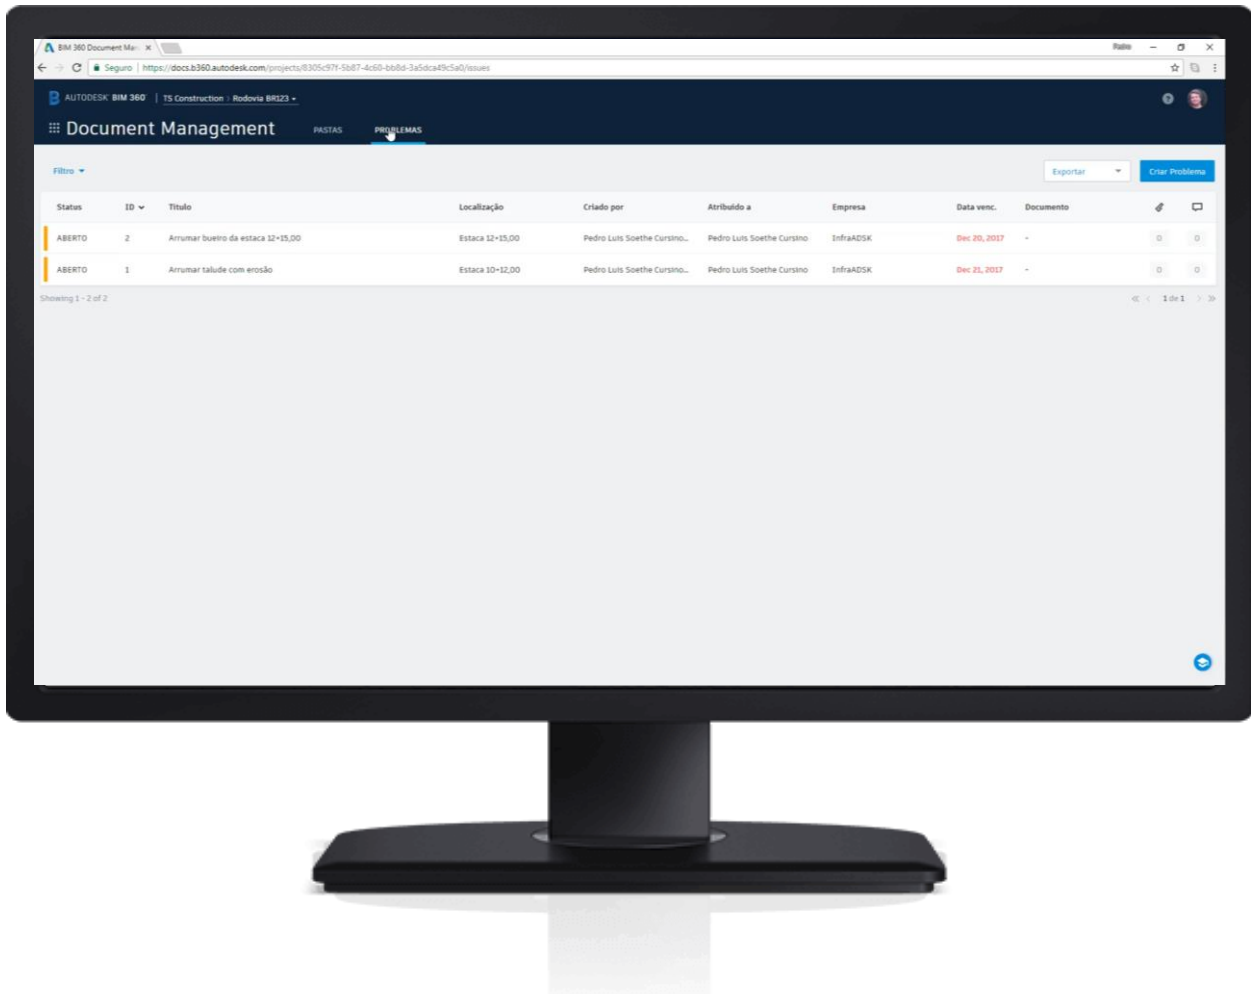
BIM 360 Document Ma... ×

Pablo

Seguro | https://docs.b360.autodesk.com/projects/8305c97f-5b87-4c60-bb8d-3a5dca49c5a0/issues

AUTODESK BIM 360 | TS Construction › Rodovia BR123

Document Management PASTAS PROBLEMAS

Filtro

Exportar

Criar Problema

| Status | ID | Título | Localização | Criado por | Atribuído a | Empresa | Data venc. | Documento | | |
|---|---|---|---|---|---|---|---|---|---|---|
| ABERTO | 2 | Arrumar bueiro da estaca 12+15,00 | Estaca 12+15,00 | Pedro Luis Soethe Cursino... | Pedro Luis Soethe Cursino | InfraADSK | Dec 20, 2017 | - | 0 | 0 |
| ABERTO | 1 | Arrumar talude com erosão | Estaca 10+12,00 | Pedro Luis Soethe Cursino... | Pedro Luis Soethe Cursino | InfraADSK | Dec 21, 2017 | - | 0 | 0 |

Showing 1 - 2 of 2

1 de 1